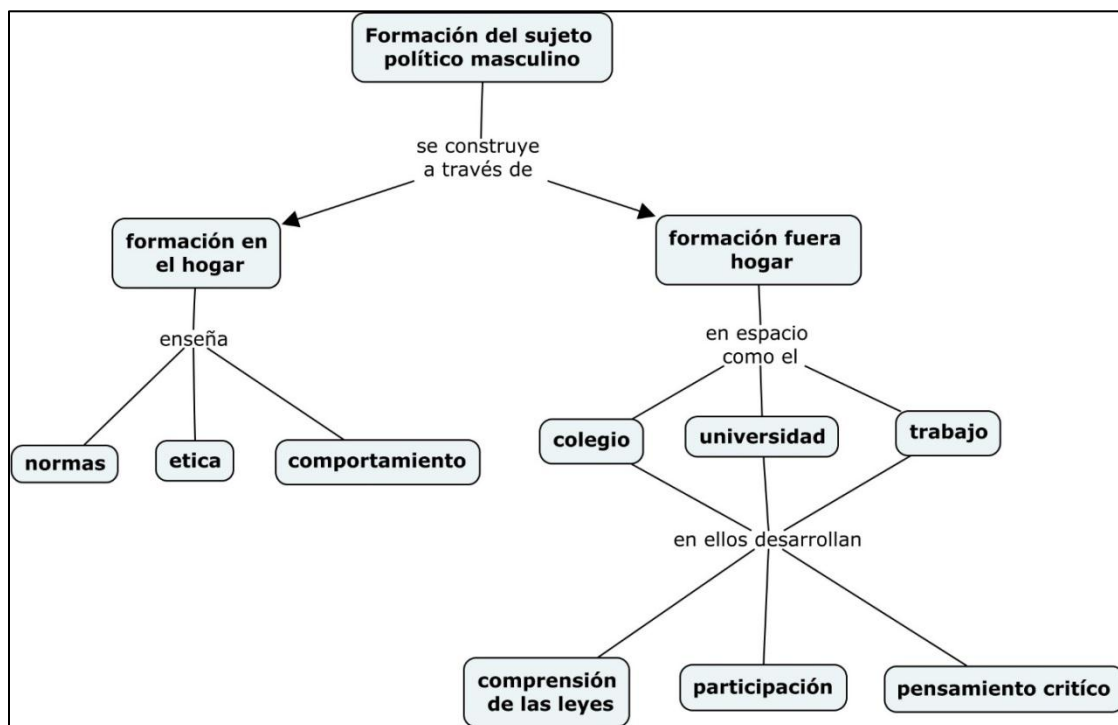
Formación del sujeto político masculino

se construye a través de

formación en el hogar

formación fuera hogar

enseña

normas

etica

comportamiento

en espacio como el

colegio

universidad

trabajo

en ellos desarrollan

comprensión de las leyes

participación

pensamiento crítico